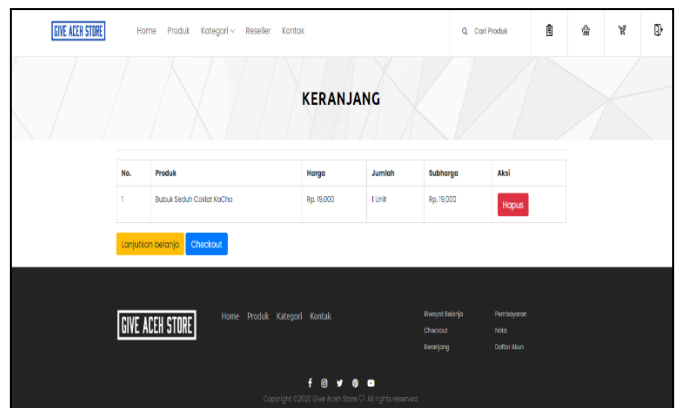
GIVE ACEH STORE

Home Produk Kategori Reseller Kontak

Cari Produk

KERANJANG

| No. | Produk | Harga | Jumlah | Subharga | Aksi |
|---|---|---|---|---|---|
| 1 | Bubuk Seduh Coklat KaCho | Rp. 19,000 | 1 Unit | Rp. 19,000 | Hapus |

Lanjutkan belanja Checkout

GIVE ACEH STORE

Home Produk Kategori Kontak

Riwayat Belanja
Checkout
Keranjang

Pembayaran
Nota
Daftar Akun

Copyright ©2020 Give Aceh Store ©. All rights reserved.